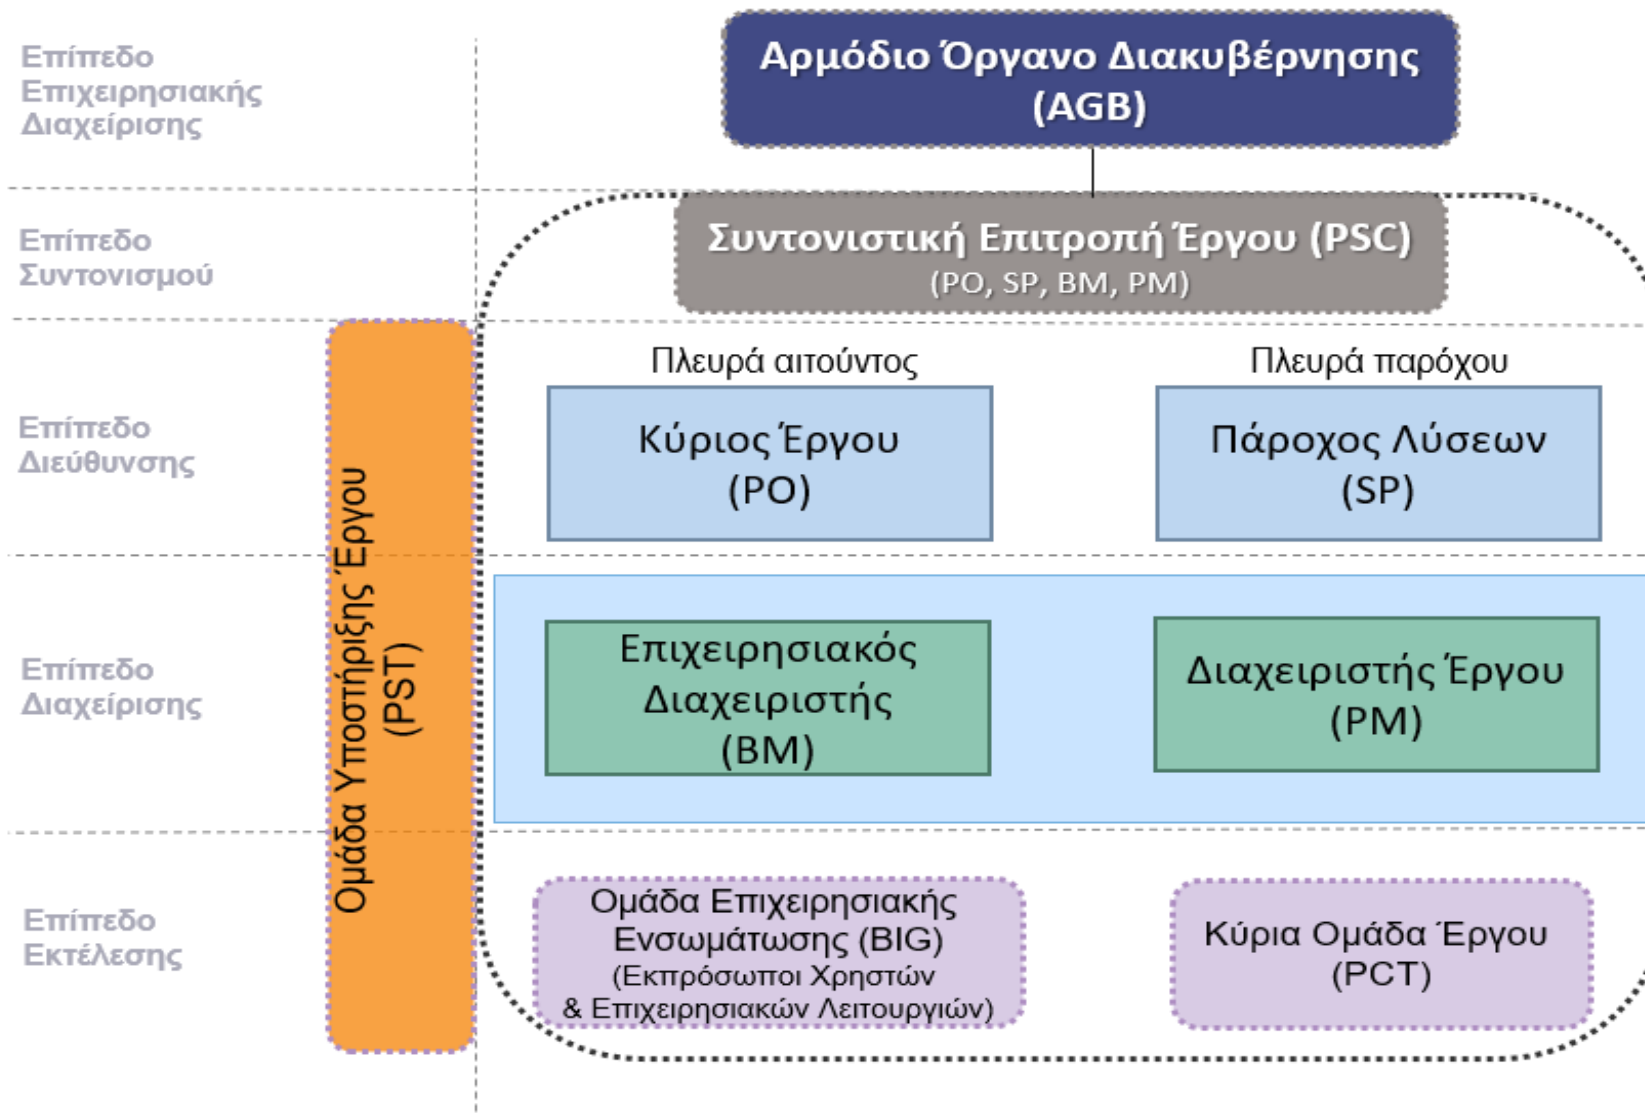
Επίπεδο Επιχειρησιακής Διαχείρισης

Αρμόδιο Όργανο Διακυβέρνησης (AGB)

Επίπεδο Συντονισμού

Συντονιστική Επιτροπή Έργου (PSC)
(PO, SP, BM, PM)

Επίπεδο Διεύθυνσης

Ομάδα Υποστήριξης Έργου (PST)

Πλευρά αιτούντος

Κύριος Έργου (PO)

Πλευρά παρόχου

Πάροχος Λύσεων (SP)

Επίπεδο Διαχείρισης

Επιχειρησιακός Διαχειριστής (BM)

Διαχειριστής Έργου (PM)

Επίπεδο Εκτέλεσης

Ομάδα Επιχειρησιακής Ενσωμάτωσης (BIG)
(Εκπρόσωποι Χρηστών & Επιχειρησιακών Λειτουργιών)

Κύρια Ομάδα Έργου (PCT)